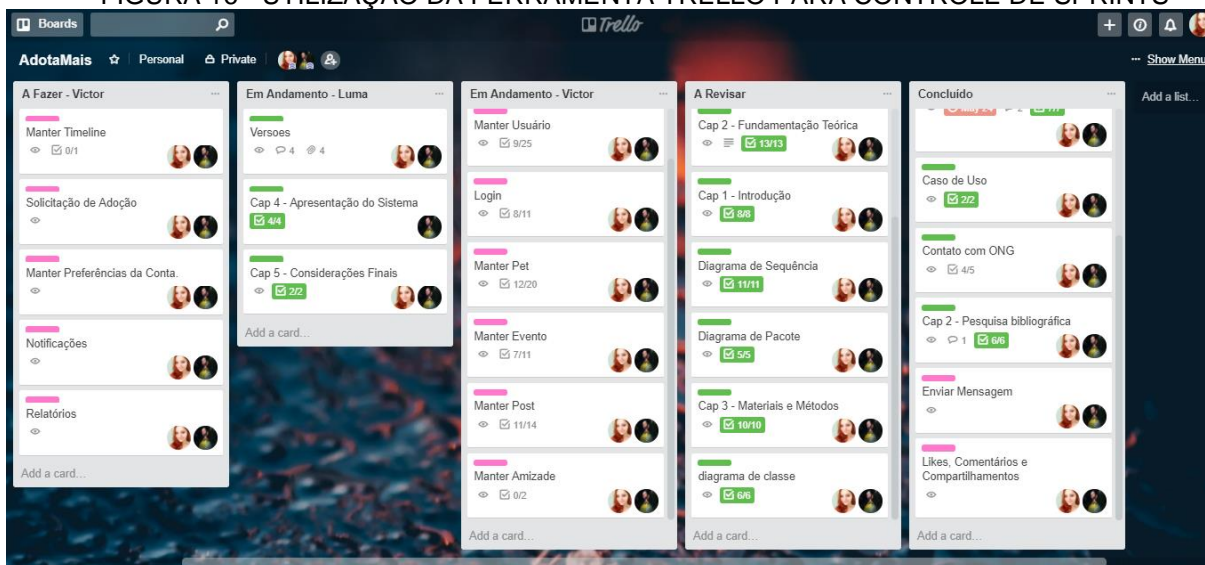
FIGURA 10 - UTILIZAÇÃO DA FERRAMENTA TRELLO PARA CONTROLE DE SPRINTS

Boards

Trello

AdotaMais Personal Private

Show Menu

A Fazer - Victor

Manter Timeline
0/1

Solicitação de Adoção

Manter Preferências da Conta.

Notificações

Relatórios

Add a card...

Em Andamento - Luma

Versoes
4 4

Cap 4 - Apresentação do Sistema
4/4

Cap 5 - Considerações Finais
2/2

Add a card...

Em Andamento - Victor

Manter Usuário
9/25

Login
8/11

Manter Pet
12/20

Manter Evento
7/11

Manter Post
11/14

Manter Amizade
0/2

Add a card...

A Revisar

Cap 2 - Fundamentação Teórica
13/13

Cap 1 - Introdução
8/8

Diagrama de Sequência
11/11

Diagrama de Pacote
5/5

Cap 3 - Materiais e Métodos
10/10

diagrama de classe
6/6

Add a card...

Concluido

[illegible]

Caso de Uso
2/2

Contato com ONG
4/5

Cap 2 - Pesquisa bibliográfica
1 6/6

Enviar Mensagem

Likes, Comentários e Compartilhamentos

Add a card...

Add a list...